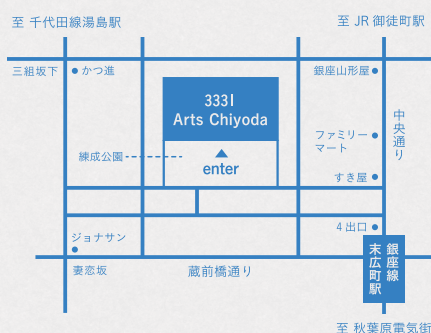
至 千代田線湯島駅

至 JR 御徒町駅

三組坂下

かつ進

銀座山形屋

3331
Arts Chiyoda

中央通り

練成公園

ファミリーマート

enter

すき屋

4 出口

ジョナサン

銀座線

末広町駅

妻恋坂

蔵前橋通り

至 秋葉原電気街